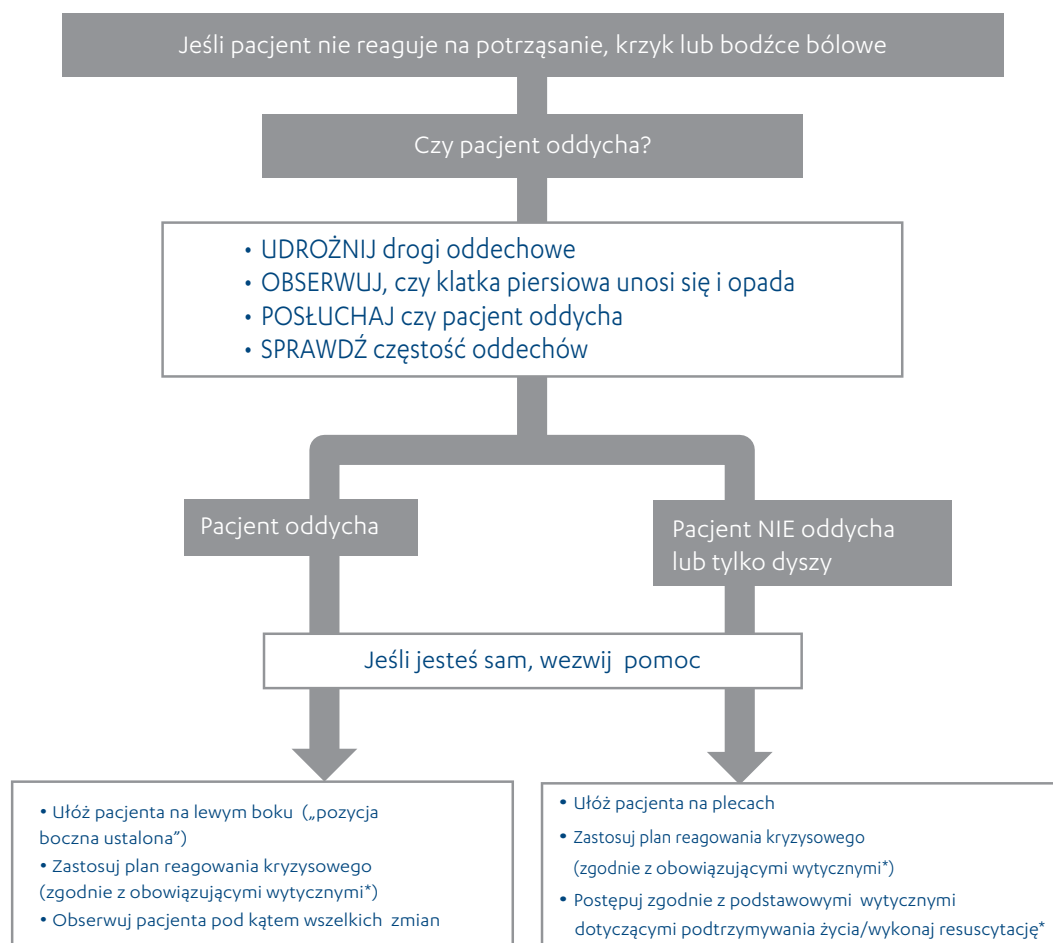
Jeśli pacjent nie reaguje na potrząsanie, krzyk lub bodźce bólowe

Czy pacjent oddycha?

• UDROŻNIJ drogi oddechowe
• OBSERWUJ, czy klatka piersiowa unosi się i opada
• POSŁUCHAJ czy pacjent oddycha
• SPRAWDŹ częstość oddechów

Pacjent oddycha

Pacjent NIE oddycha lub tylko dyszy

Jeśli jesteś sam, wezwij pomoc

• Ułóż pacjenta na lewym boku („pozycja boczna ustalona")
• Zastosuj plan reagowania kryzysowego (zgodnie z obowiązującymi wytycznymi*)
• Obserwuj pacjenta pod kątem wszelkich zmian

• Ułóż pacjenta na plecach
• Zastosuj plan reagowania kryzysowego (zgodnie z obowiązującymi wytycznymi*)
• Postępuj zgodnie z podstawowymi wytycznymi dotyczącymi podtrzymywania życia/wykonaj resuscytację*